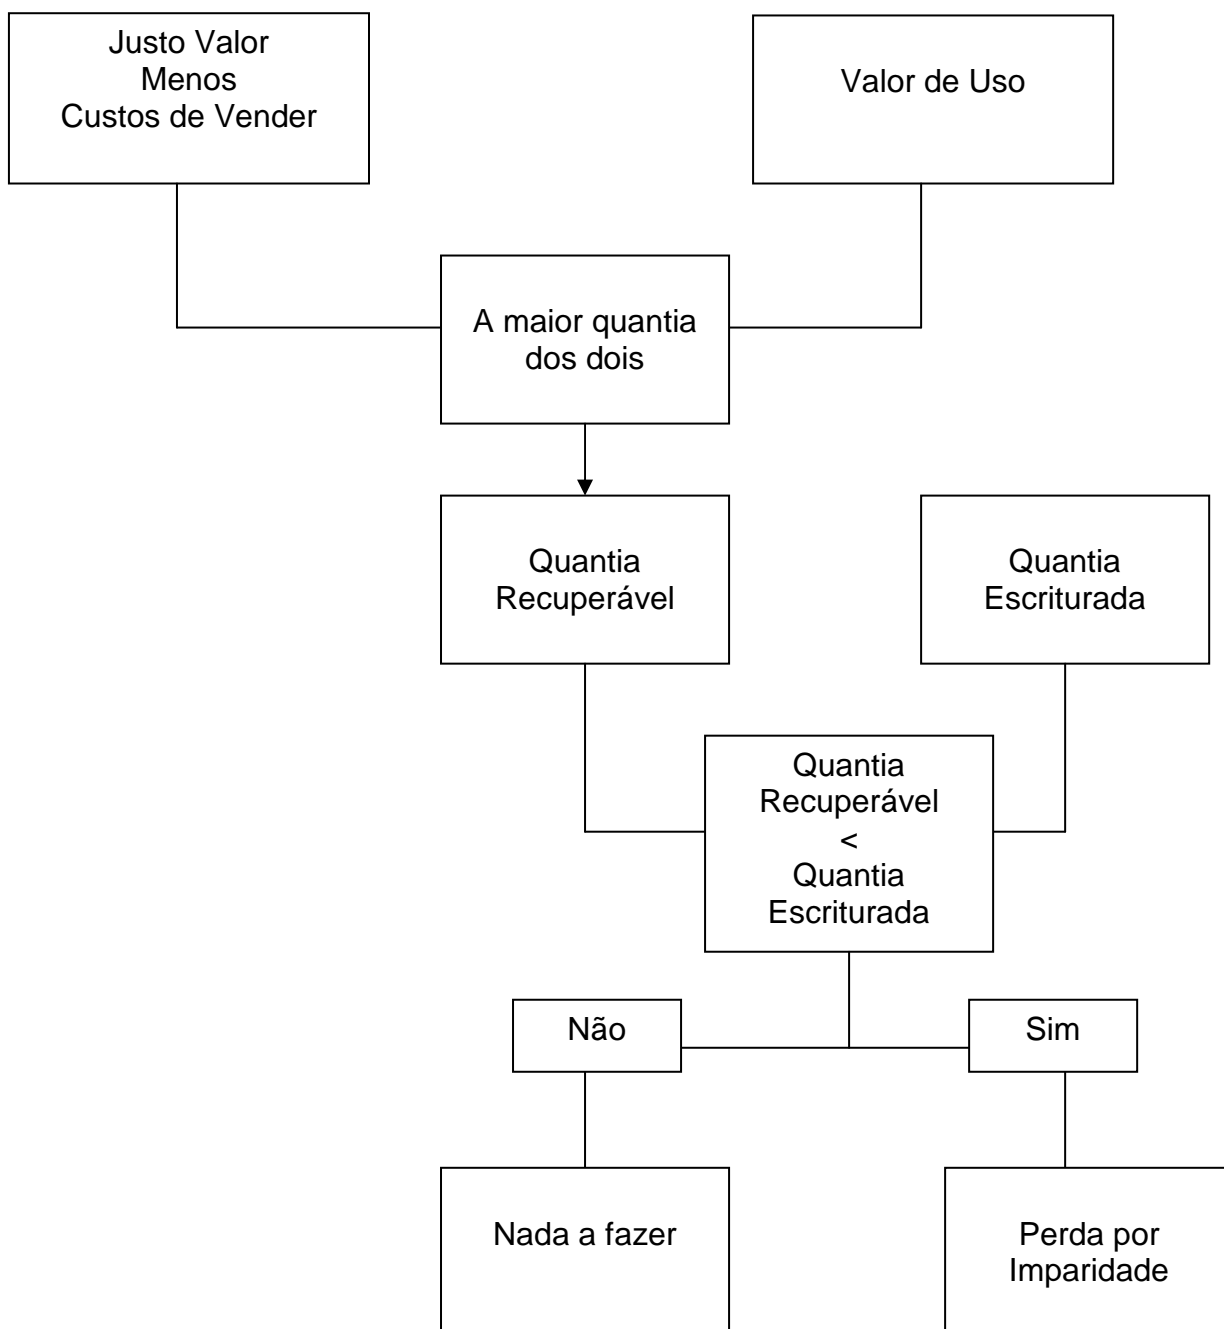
Justo Valor
Menos
Custos de Vender

Valor de Uso

A maior quantia dos dois

Quantia Recuperável

Quantia Escriturada

Quantia Recuperável
<
Quantia Escriturada

Não

Sim

Nada a fazer

Perda por Imparidade